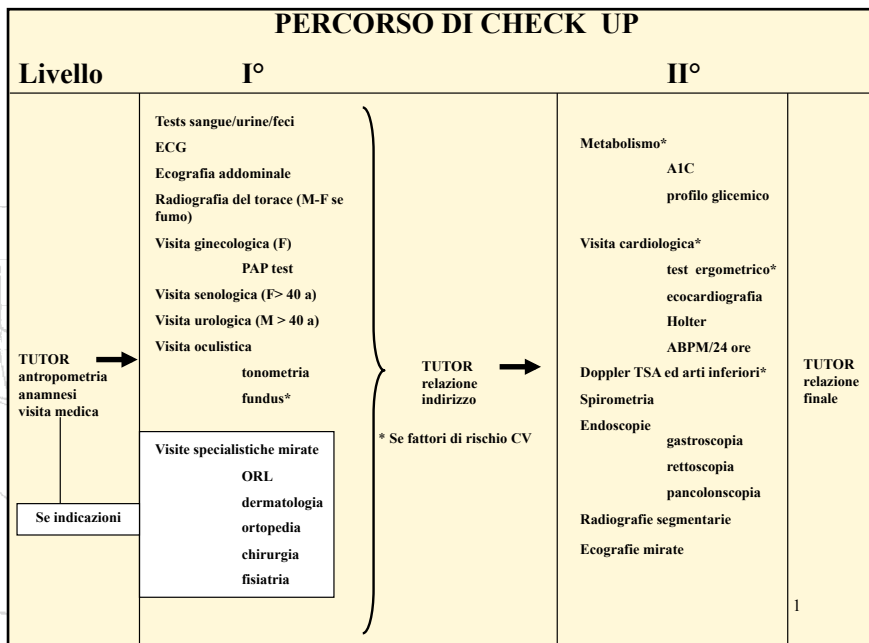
PERCORSO DI CHECK UP

| Livello | I° | | II° | |
|---|---|---|---|---|
| TUTOR antropometria anamnesi visita medica<br>Se indicazioni | Tests sangue/urine/feci<br>ECG<br>Ecografia addominale<br>Radiografia del torace (M-F se fumo)<br>Visita ginecologica (F)<br>PAP test<br>Visita senologica (F> 40 a)<br>Visita urologica (M > 40 a)<br>Visita oculistica<br>tonometria<br>fundus*<br><br>Visite specialistiche mirate<br>ORL<br>dermatologia<br>ortopedia<br>chirurgia<br>fisiatria | TUTOR relazione indirizzo<br><br>* Se fattori di rischio CV | Metabolismo*<br>A1C<br>profilo glicemico<br>Visita cardiologica*<br>test ergometrico*<br>ecocardiografia<br>Holter<br>ABPM/24 ore<br>Doppler TSA ed arti inferiori*<br>Spirometria<br>Endoscopie<br>gastroscopia<br>rettoscopia<br>pancolonscopia<br>Radiografie segmentarie<br>Ecografie mirate | TUTOR relazione finale<br><br>1 |